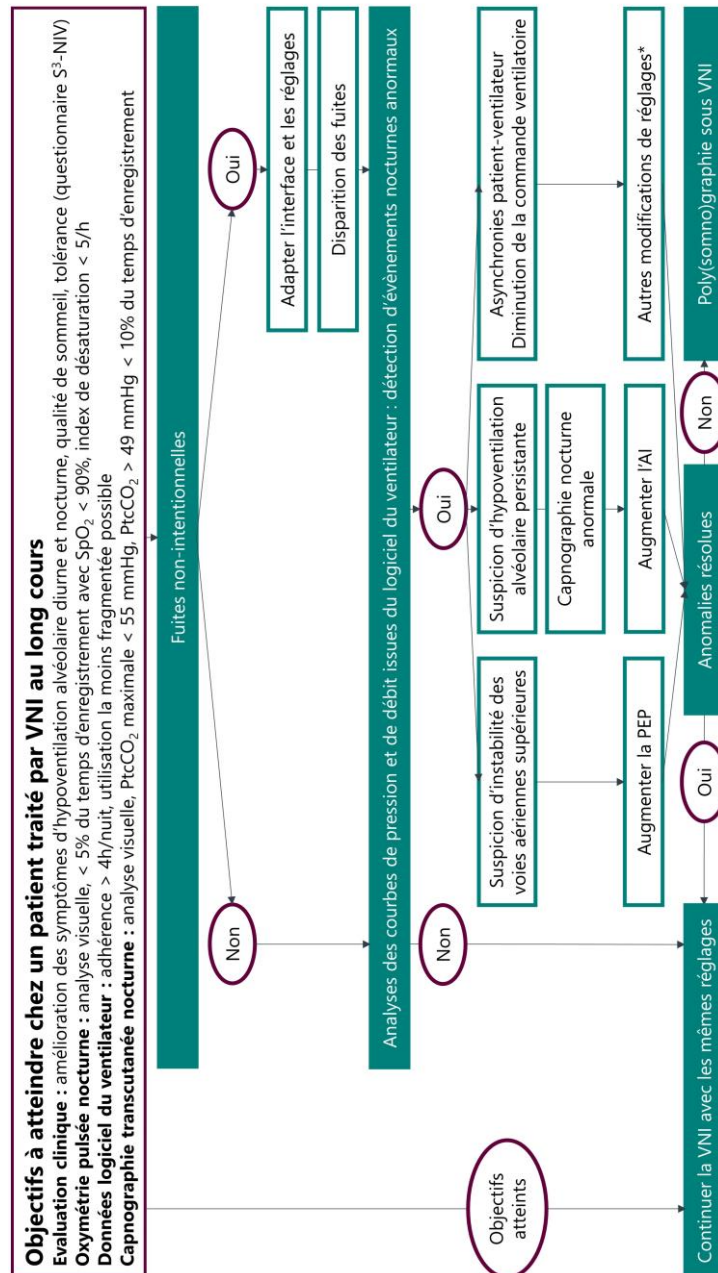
Objectifs à atteindre chez un patient traité par VNI au long cours

Evaluation clinique : amélioration des symptômes d'hypoventilation alvéolaire diurne et nocturne, qualité de sommeil, tolérance (questionnaire S³-NIV)
Oxymétrie pulsée nocturne : analyse visuelle, < 5% du temps d'enregistrement avec $SpO_2$ < 90%, index de désaturation < 5/h
Données logiciel du ventilateur : adhérence > 4h/nuit, utilisation la moins fragmentée possible
Capnographie transcutanée nocturne : analyse visuelle, $PtcCO_2$ maximale < 55 mmHg, $PtcCO_2$ > 49 mmHg < 10% du temps d'enregistrement

Objectifs atteints

Fuites non-intentionnelles

Non

Oui

Adapter l'interface et les réglages

Disparition des fuites

Analyses des courbes de pression et de débit issues du logiciel du ventilateur : détection d'évènements nocturnes anormaux

Non

Oui

Suspicion d'instabilité des voies aériennes supérieures

Augmenter la PEP

Suspicion d'hypoventilation alvéolaire persistante

Capnographie nocturne anormale

Augmenter l'AI

Asynchronies patient-ventilateur
Diminution de la commande ventilatoire

Autres modifications de réglages*

Oui

Anomalies résolues

Non

Continuer la VNI avec les mêmes réglages

Poly(somno)graphie sous VNI